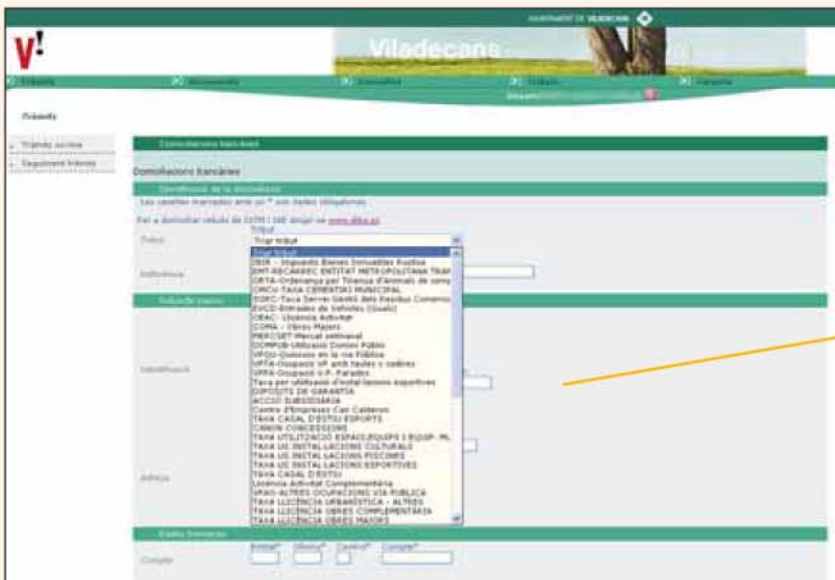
AJUNTAMENT DE VILADECANS

V!

Viladecans

Tràmits | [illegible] | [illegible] | Tràmits | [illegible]

Tràmits

Tràmits on-line
Seguiment tràmits

Domiciliacions bancàries

Domiciliacions bancàries

Identificació de la domiciliació

Les caselles marcades amb un * son dades obligatòries

Per a domiciliar rebuts de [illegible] dirigir-se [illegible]

Tribut
Triar tribut

Referència

Triar tribut
IBIR - Impuesto Bienes Inmuebles Rústica
EMT-RECARREC ENTITAT METROPOLITANA TRAN
ORTA-Ordenança per Tinença d'Animals de comp
ORCV-TAXA CEMENTIRI MUNICIPAL
EGRC-Taxa Servei Gestió dels Residus Comerci
EVCD-Entrades de Vehicles (Guals)
OEAC- Llicència Activitat
COMA - Obres Majors
MERCSET-Mercat setmanal
DOMPUB-Utilització Domini Públic
VPQU-Quioscos en la via Pública
VPTA-Ocupació VP amb taules i cadires
VPPA-Ocupació V.P. Parades
Taxa per utilització d'instal·lacions esportives
DIPOSITS DE GARANTIA
ACCIÓ SUBSIDIÀRIA
Centre d'Empreses Can Calderon
TAXA CASAL D'ESTIU ESPORTS
CANON CONCESSIONS
TAXA UTILITZACIÓ ESPAIS,EQUIPS I EQUIP. ML
TAXA US INSTAL·LACIONS CULTURALS
TAXA US INSTAL·LACIONS PISCINES
TAXA US INSTAL·LACIONS ESPORTIVES
TAXA CASAL D'ESTIU
Llicència Activitat Complementària
VPAO-ALTRES OCUPACIONS VIA PUBLICA
TAXA LLICÈNCIA URBANÍSTICA - ALTRES
TAXA LLICÈNCIA OBRES COMPLEMENTÀRIA
TAXA LLICÈNCIA OBRES MAJORS

Subjecte passiu

Identificació

Adreça

Dades bancàries

Compte
Entitat* Oficina* Control* Compte*